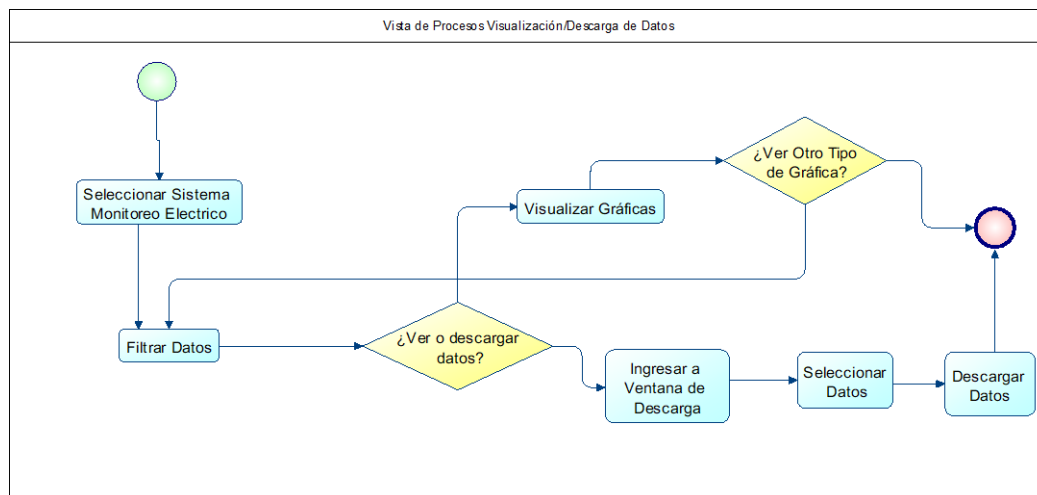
Vista de Procesos Visualización/Descarga de Datos

Seleccionar Sistema Monitoreo Electrico

Visualizar Gráficas

¿Ver Otro Tipo de Gráfica?

Filtrar Datos

¿Ver o descargar datos?

Ingresar a Ventana de Descarga

Seleccionar Datos

Descargar Datos